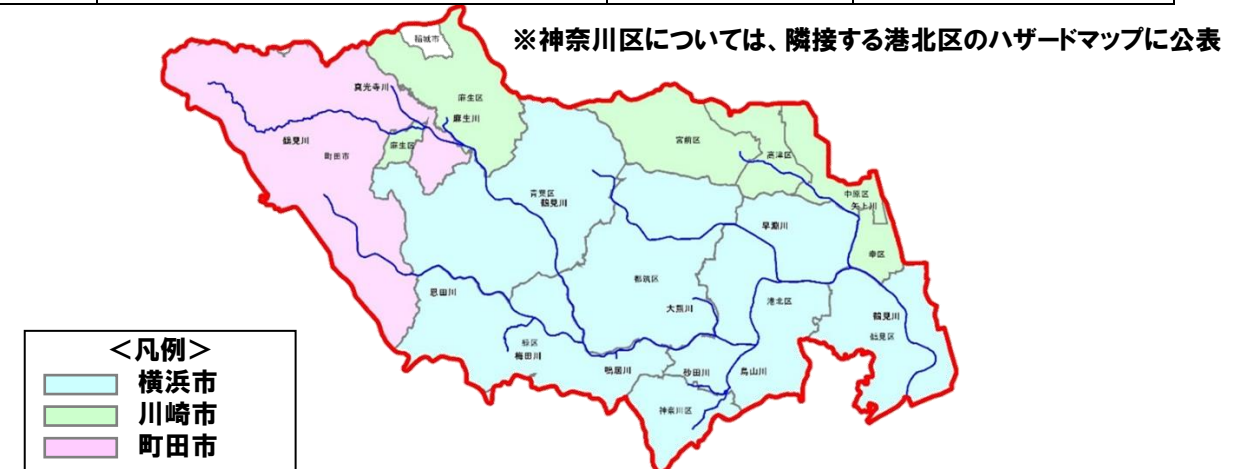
※神奈川区については、隣接する港北区のハザードマップに公表

稲城市
真光寺川
麻生区
麻生川
鶴見川
町田市
麻生区
宮前区
高津区
中原区
矢上川
青葉区
鶴見川
早渕川
幸区
都筑区
恩田川
大熊川
港北区
鶴見川
鶴見区
緑区
梅田川
鴨居川
砂田川
鳥山川
神奈川区

＜凡例＞
横浜市
川崎市
町田市